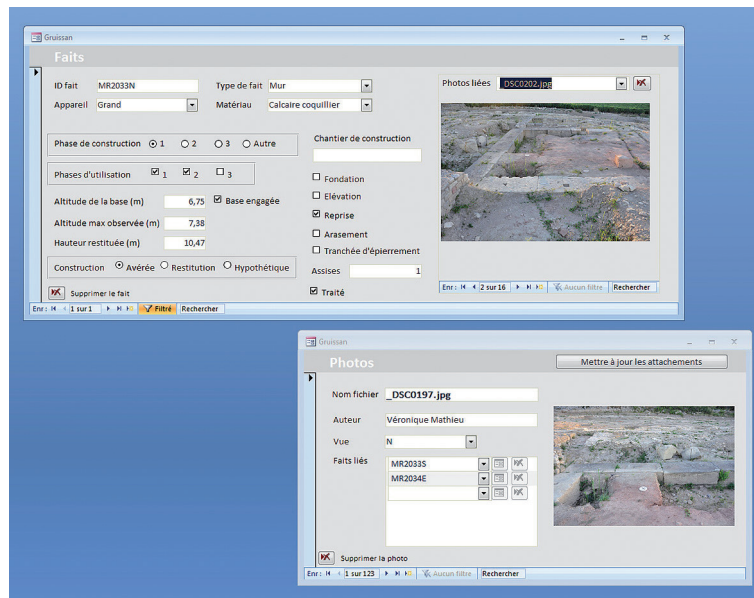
Gruissan

Faits

ID fait MR2033N
Type de fait Mur
Appareil Grand
Matériau Calcaire coquillier

Photos liées _DSC0202.jpg

Phase de construction 1 2 3 Autre

Chantier de construction

Phases d'utilisation 1 2 3

Fondation
Élévation
Reprise
Arasement
Tranchée d'épierrement

Altitude de la base (m) 6,75
Base engagée
Altitude max observée (m) 7,38
Hauteur restituée (m) 10,47

Construction Avérée Restitution Hypothétique

Assises 1

Traité

Supprimer le fait

Enr : 1 sur 1 Filtré Rechercher

Enr : 2 sur 16 Aucun filtre Rechercher

Gruissan

Photos

Mettre à jour les attachements

Nom fichier _DSC0197.jpg
Auteur Véronique Mathieu
Vue N
Faits liés
MR2033S
MR2034E

Supprimer la photo

Enr : 1 sur 123 Aucun filtre Rechercher